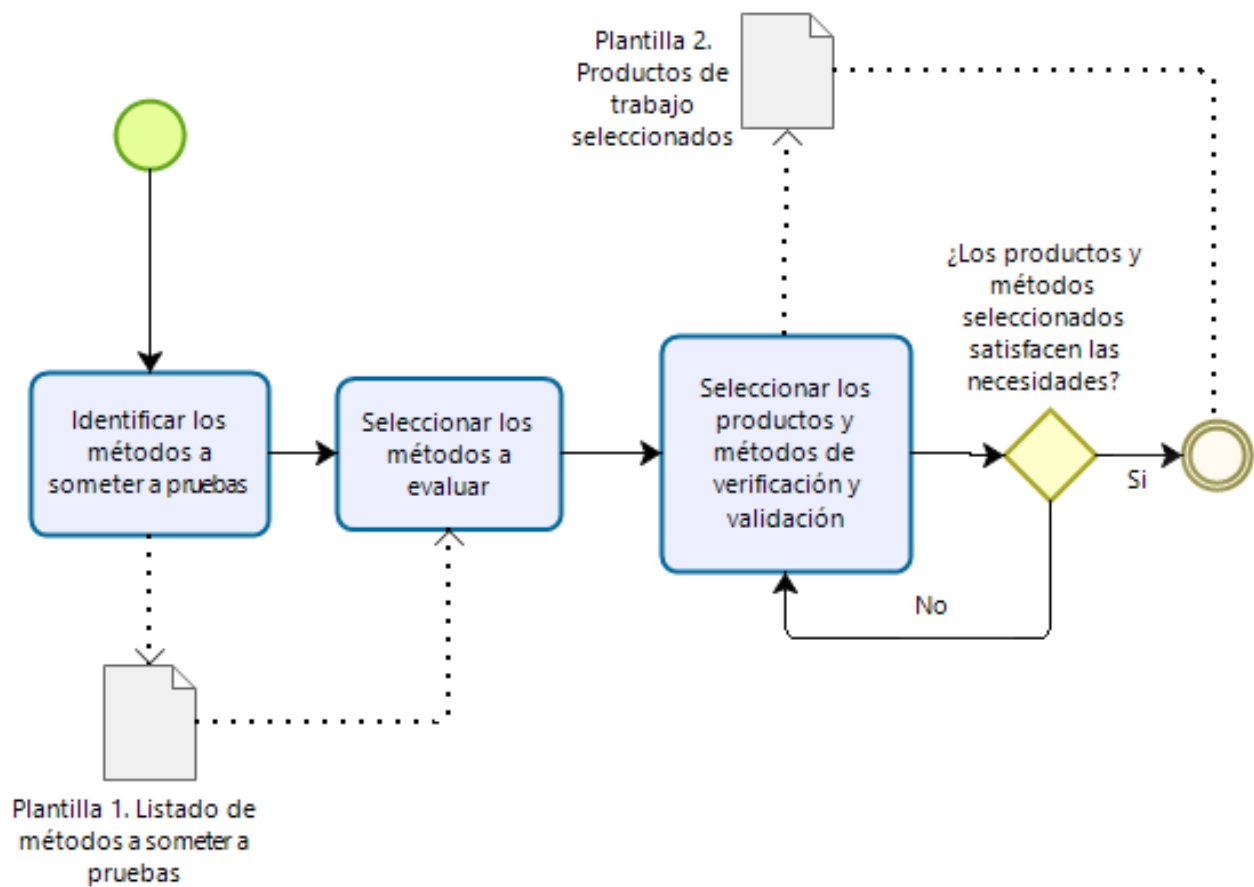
Plantilla 2. Productos de trabajo seleccionados

¿Los productos y métodos seleccionados satisfacen las necesidades?

Identificar los métodos a someter a pruebas

Seleccionar los métodos a evaluar

Seleccionar los productos y métodos de verificación y validación

Si

No

Plantilla 1. Listado de métodos a someter a pruebas